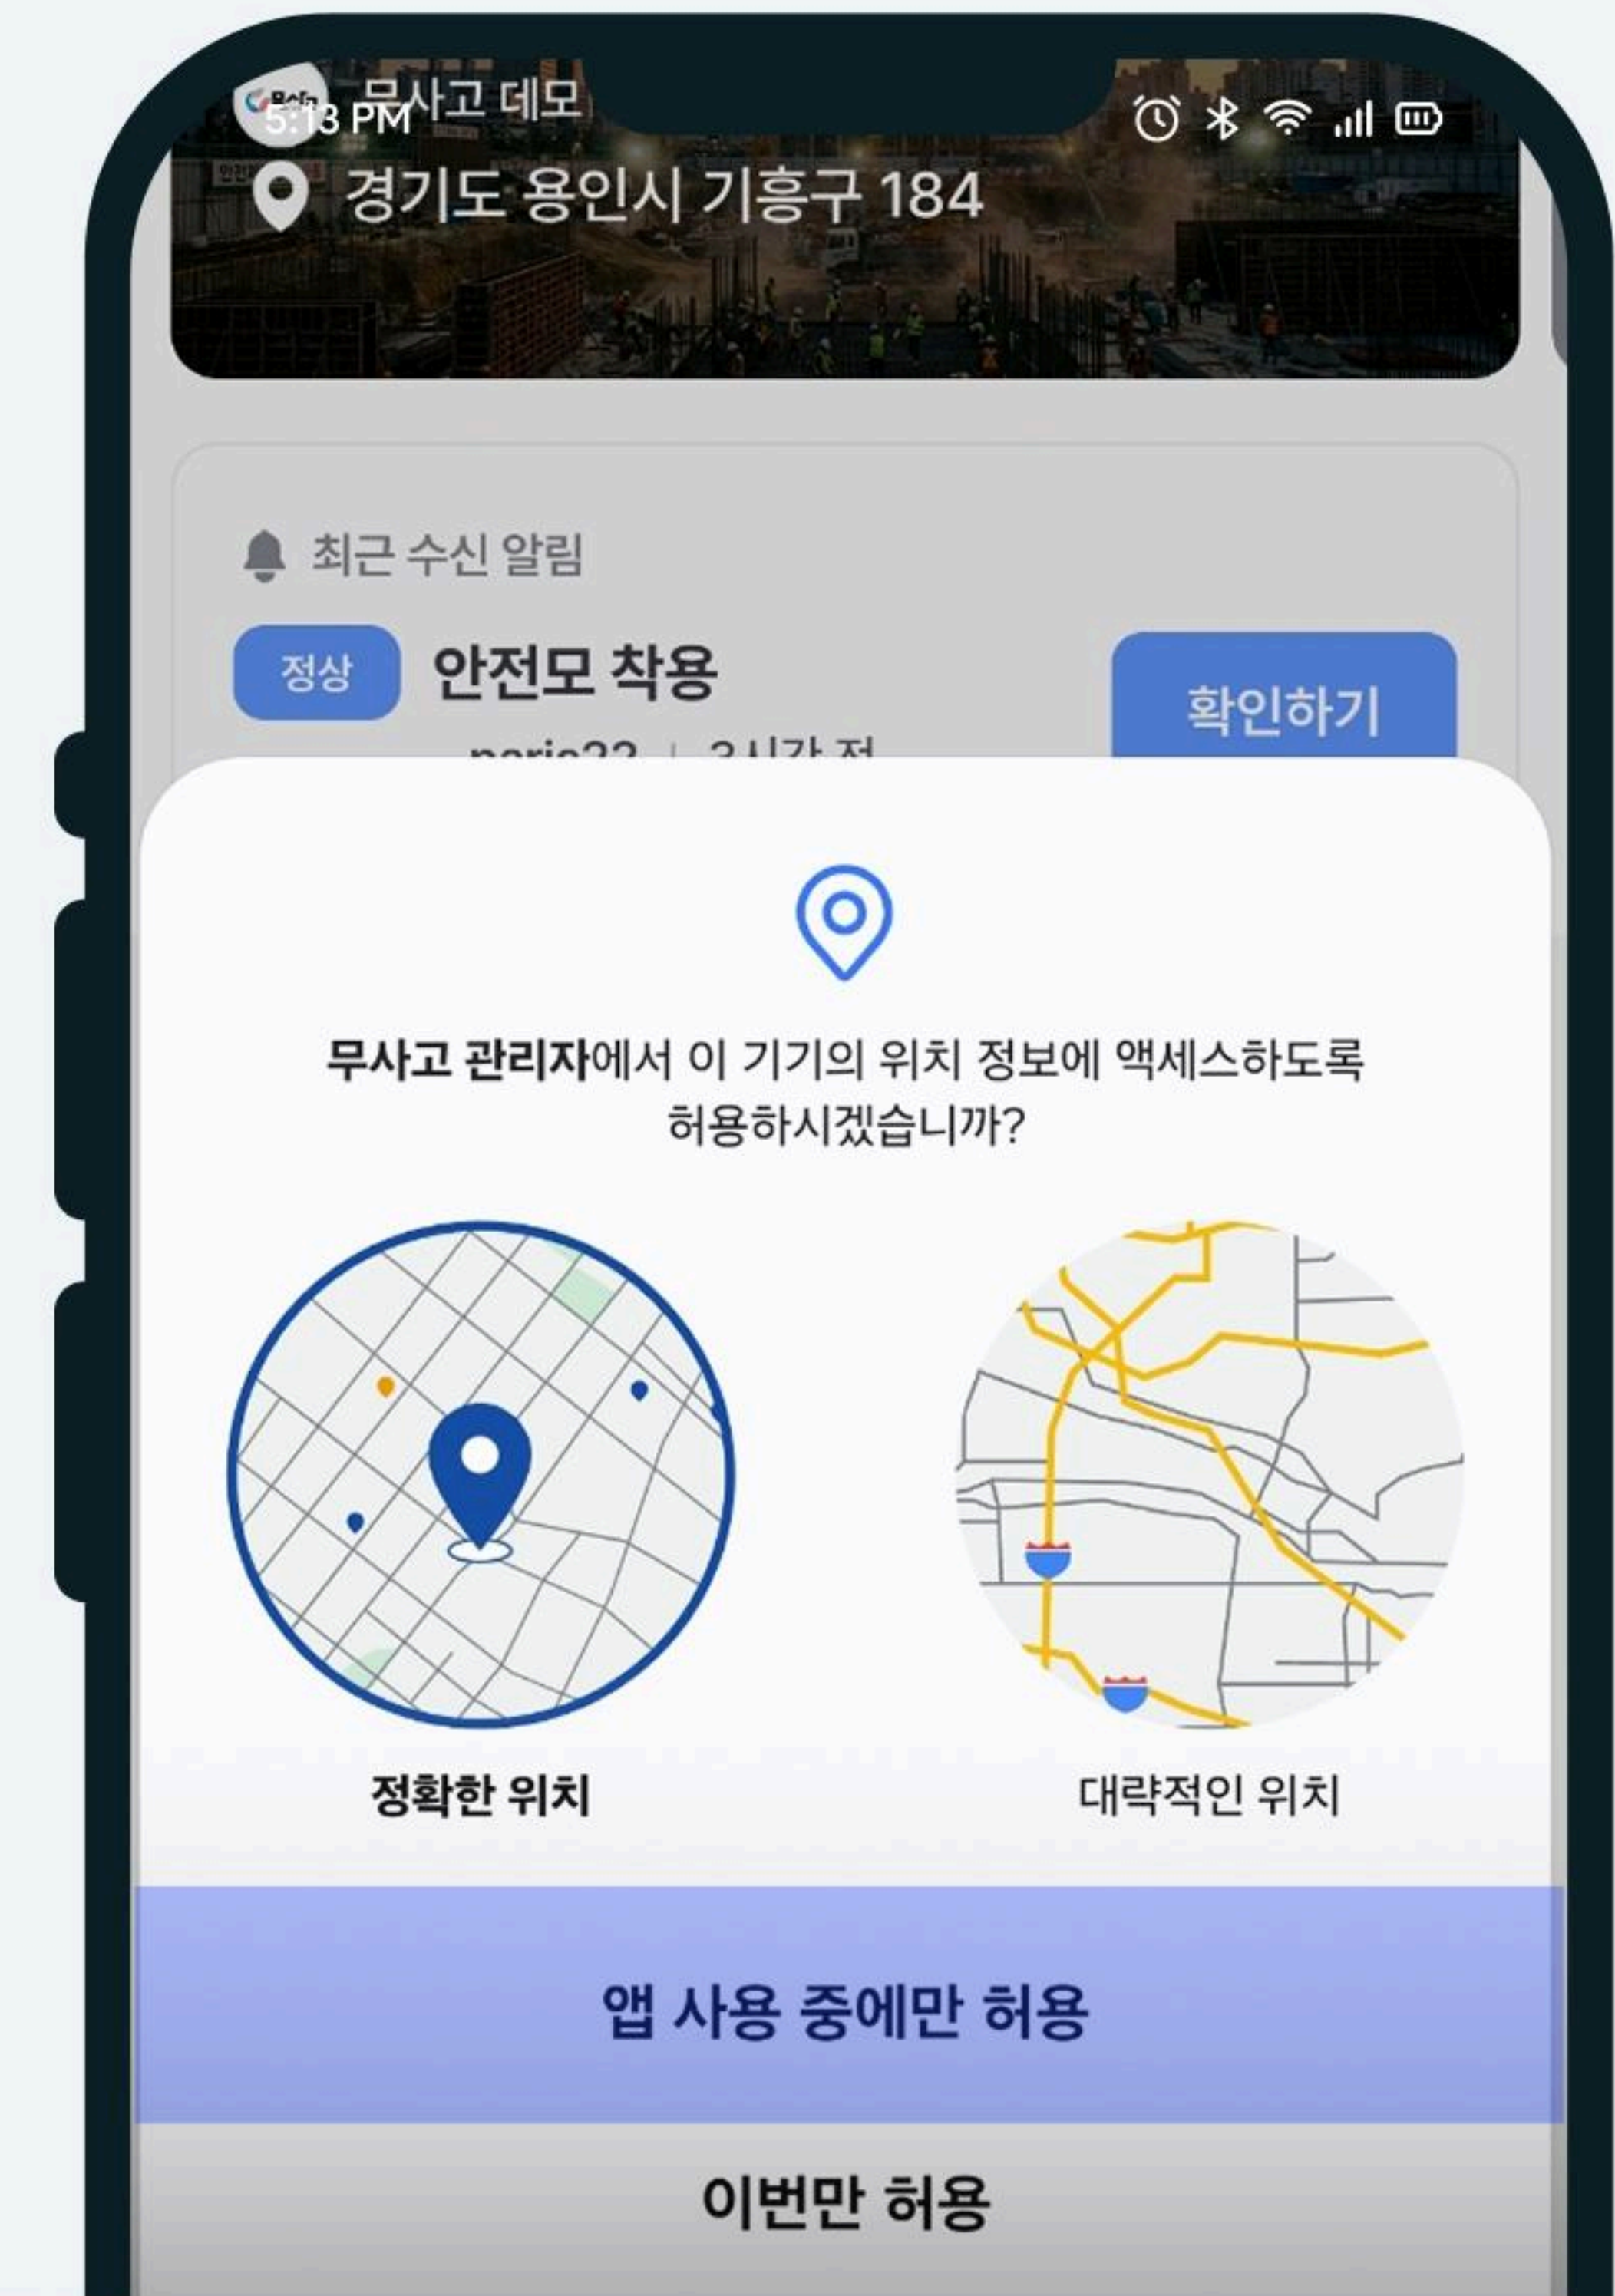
5:13 PM 무사고 데모

경기도 용인시 기흥구 184

최근 수신 알림

정상 안전모 착용

확인하기

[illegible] | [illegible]

무사고 관리자에서 이 기기의 위치 정보에 액세스하도록 허용하시겠습니까?

정확한 위치

대략적인 위치

앱 사용 중에만 허용

이번만 허용